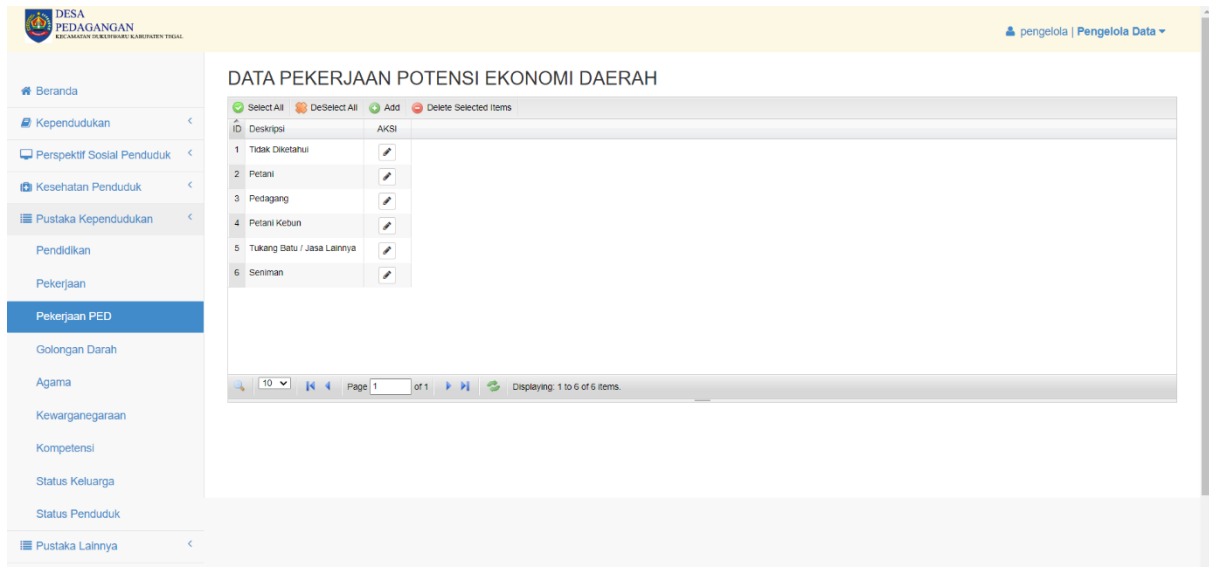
DESA PEDAGANGAN
KECAMATAN DUKUHWARU KABUPATEN TEGAL

pengelola | Pengelola Data

Beranda
Kependudukan
Perspektif Sosial Penduduk
Kesehatan Penduduk
Pustaka Kependudukan
Pendidikan
Pekerjaan
Pekerjaan PED
Golongan Darah
Agama
Kewarganegaraan
Kompetensi
Status Keluarga
Status Penduduk
Pustaka Lainnya

DATA PEKERJAAN POTENSI EKONOMI DAERAH

Select All DeSelect All Add Delete Selected Items

| ID | Deskripsi | AKSI |
|---|---|---|
| 1 | Tidak Diketahui | |
| 2 | Petani | |
| 3 | Pedagang | |
| 4 | Petani Kebun | |
| 5 | Tukang Batu / Jasa Lainnya | |
| 6 | Seniman | |

10 Page 1 of 1 Displaying: 1 to 6 of 6 items.